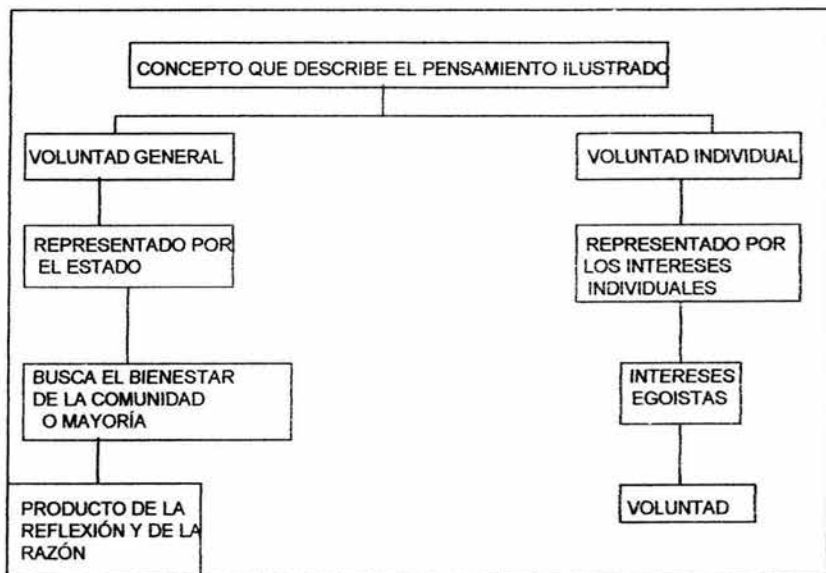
CONCEPTO QUE DESCRIBE EL PENSAMIENTO ILUSTRADO

VOLUNTAD GENERAL

REPRESENTADO POR EL ESTADO

BUSCA EL BIENESTAR DE LA COMUNIDAD O MAYORÍA

PRODUCTO DE LA REFLEXIÓN Y DE LA RAZÓN

VOLUNTAD INDIVIDUAL

REPRESENTADO POR LOS INTERESES INDIVIDUALES

INTERESES EGOISTAS

VOLUNTAD